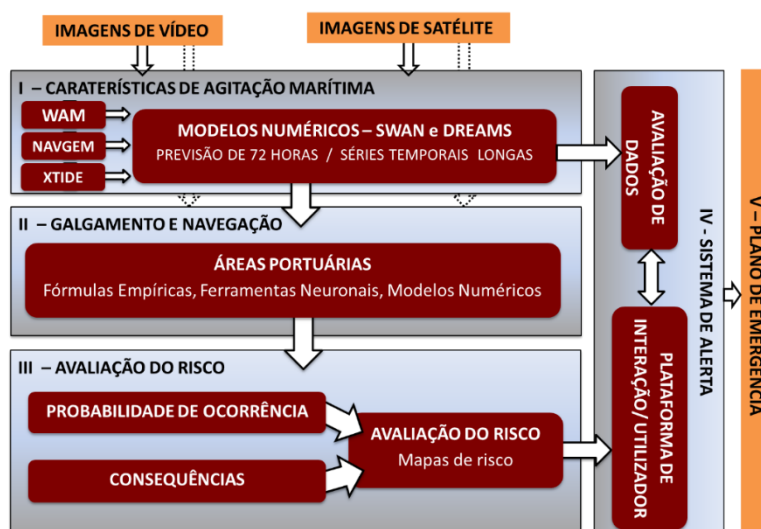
IMAGENS DE VÍDEO

IMAGENS DE SATÉLITE

I – CARATERÍSTICAS DE AGITAÇÃO MARÍTIMA

WAM

NAVGEM

XTIDE

MODELOS NUMÉRICOS – SWAN e DREAMS
PREVISÃO DE 72 HORAS / SÉRIES TEMPORAIS LONGAS

AVALIAÇÃO DE DADOS

II – GALGAMENTO E NAVEGAÇÃO

ÁREAS PORTUÁRIAS
Fórmulas Empíricas, Ferramentas Neuronais, Modelos Numéricos

IV - SISTEMA DE ALERTA

V – PLANO DE EMERGÊNCIA

III – AVALIAÇÃO DO RISCO

PROBABILIDADE DE OCORRÊNCIA

CONSEQUÊNCIAS

AVALIAÇÃO DO RISCO
Mapas de risco

PLATAFORMA DE INTERAÇÃO/ UTILIZADOR